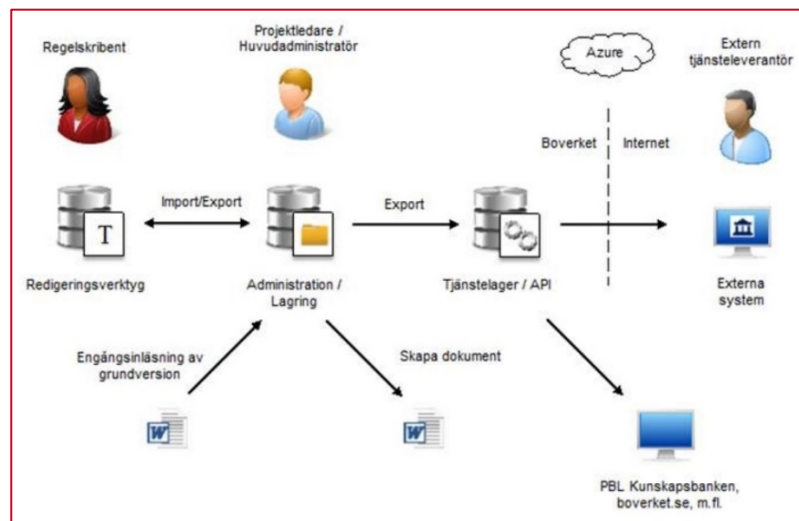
Regelskribent

Projektledare / Huvudadministratör

Azure

Extern tjänsteleverantör

Boverket

Internet

Import/Export

Export

T

Redigeringsverktyg

Administration / Lagring

Tjänstelager / API

Externa system

Engångsinläsning av grundversion

Skapa dokument

W

W

PBL Kunskapsbanken, boverket.se, m.fl.